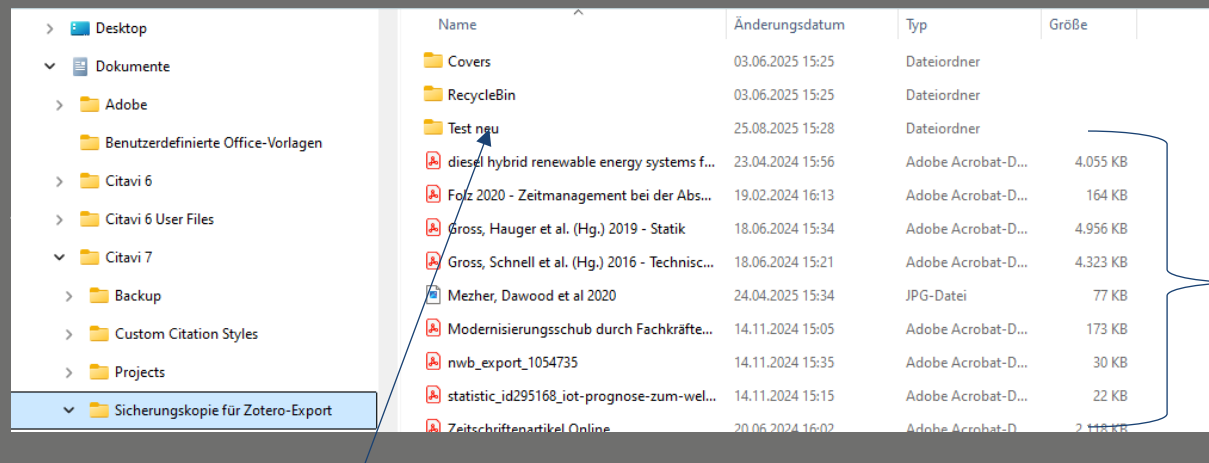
Desktop
Dokumente
Adobe
Benutzerdefinierte Office-Vorlagen
Citavi 6
Citavi 6 User Files
Citavi 7
Backup
Custom Citation Styles
Projects
Sicherungskopie für Zotero-Export

| Name | Änderungsdatum | Typ | Größe |
|---|---|---|---|
| Covers | 03.06.2025 15:25 | Dateiordner | |
| RecycleBin | 03.06.2025 15:25 | Dateiordner | |
| Test neu | 25.08.2025 15:28 | Dateiordner | |
| diesel hybrid renewable energy systems f... | 23.04.2024 15:56 | Adobe Acrobat-D... | 4.055 KB |
| Folz 2020 - Zeitmanagement bei der Abs... | 19.02.2024 16:13 | Adobe Acrobat-D... | 164 KB |
| Gross, Hauger et al. (Hg.) 2019 - Statik | 18.06.2024 15:34 | Adobe Acrobat-D... | 4.956 KB |
| Gross, Schnell et al. (Hg.) 2016 - Technisc... | 18.06.2024 15:21 | Adobe Acrobat-D... | 4.323 KB |
| Mezher, Dawood et al 2020 | 24.04.2025 15:34 | JPG-Datei | 77 KB |
| Modernisierungsschub durch Fachkräfte... | 14.11.2024 15:05 | Adobe Acrobat-D... | 173 KB |
| nwb_export_1054735 | 14.11.2024 15:35 | Adobe Acrobat-D... | 30 KB |
| statistic_id295168_iot-prognose-zum-wel... | 14.11.2024 15:15 | Adobe Acrobat-D... | 22 KB |
| Zeitschriftenartikel Online | 20.06.2024 16:02 | Adobe Acrobat-D... | 2.118 KB |